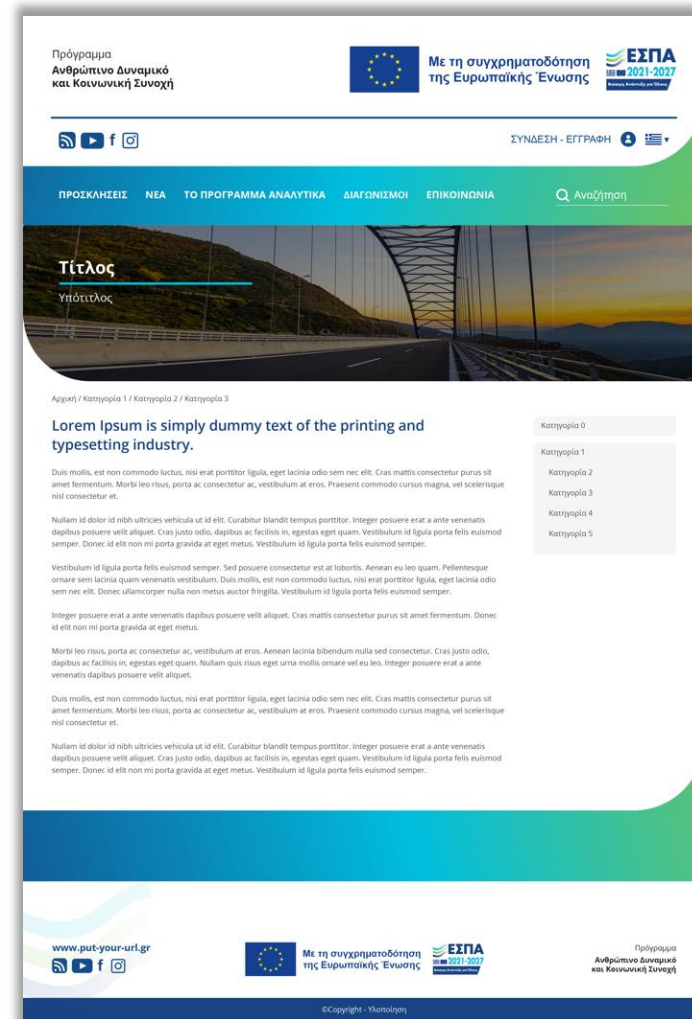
Πρόγραμμα
Ανθρώπινο Δυναμικό
και Κοινωνική Συνοχή

Με τη συγχρηματοδότηση
της Ευρωπαϊκής Ένωσης

ΕΣΠΑ
2021-2027

ΣΥΝΔΕΣΗ - ΕΓΓΡΑΦΗ

ΠΡΟΣΚΛΗΣΕΙΣ ΝΕΑ ΤΟ ΠΡΟΓΡΑΜΜΑ ΑΝΑΛΥΤΙΚΑ ΔΙΑΓΩΝΙΣΜΟΙ ΕΠΙΚΟΙΝΩΝΙΑ

Αναζήτηση

Τίτλος
Υπότιτλος

Αρχική / Κατηγορία 1 / Κατηγορία 2 / Κατηγορία 3

Lorem Ipsum is simply dummy text of the printing and typesetting industry.

Duis mollis, est non commodo luctus, nisi erat porttitor ligula, eget lacinia odio sem nec elit. Cras mattis consectetur purus sit amet fermentum. Morbi leo risus, porta ac consectetur ac, vestibulum at eros. Praesent commodo cursus magna, vel scelerisque nisl consectetur et.

Nullam id dolor id nibh ultricies vehicula ut id elit. Curabitur blandit tempus porttitor. Integer posuere erat a ante venenatis dapibus posuere velit aliquet. Cras justo odio, dapibus ac facilisis in, egestas eget quam. Vestibulum id ligula porta felis euismod semper. Donec id elit non mi porta gravida at eget metus. Vestibulum id ligula porta felis euismod semper.

Vestibulum id ligula porta felis euismod semper. Sed posuere consectetur est at lobortis. Aenean eu leo quam. Pellentesque ornare sem lacinia quam venenatis vestibulum. Duis mollis, est non commodo luctus, nisi erat porttitor ligula, eget lacinia odio sem nec elit. Donec ullamcorper nulla non metus auctor fringilla. Vestibulum id ligula porta felis euismod semper.

Integer posuere erat a ante venenatis dapibus posuere velit aliquet. Cras mattis consectetur purus sit amet fermentum. Donec id elit non mi porta gravida at eget metus.

Morbi leo risus, porta ac consectetur ac, vestibulum at eros. Aenean lacinia bibendum nulla sed consectetur. Cras justo odio, dapibus ac facilisis in, egestas eget quam. Nullam quis risus eget urna mollis ornare vel eu leo. Integer posuere erat a ante venenatis dapibus posuere velit aliquet.

Duis mollis, est non commodo luctus, nisi erat porttitor ligula, eget lacinia odio sem nec elit. Cras mattis consectetur purus sit amet fermentum. Morbi leo risus, porta ac consectetur ac, vestibulum at eros. Praesent commodo cursus magna, vel scelerisque nisl consectetur et.

Nullam id dolor id nibh ultricies vehicula ut id elit. Curabitur blandit tempus porttitor. Integer posuere erat a ante venenatis dapibus posuere velit aliquet. Cras justo odio, dapibus ac facilisis in, egestas eget quam. Vestibulum id ligula porta felis euismod semper. Donec id elit non mi porta gravida at eget metus. Vestibulum id ligula porta felis euismod semper.

Κατηγορία 0
Κατηγορία 1
Κατηγορία 2
Κατηγορία 3
Κατηγορία 4
Κατηγορία 5

www.put-your-url.gr

Με τη συγχρηματοδότηση
της Ευρωπαϊκής Ένωσης

ΕΣΠΑ
2021-2027

Πρόγραμμα
Ανθρώπινο Δυναμικό
και Κοινωνική Συνοχή

©Copyright - Υλοποίηση